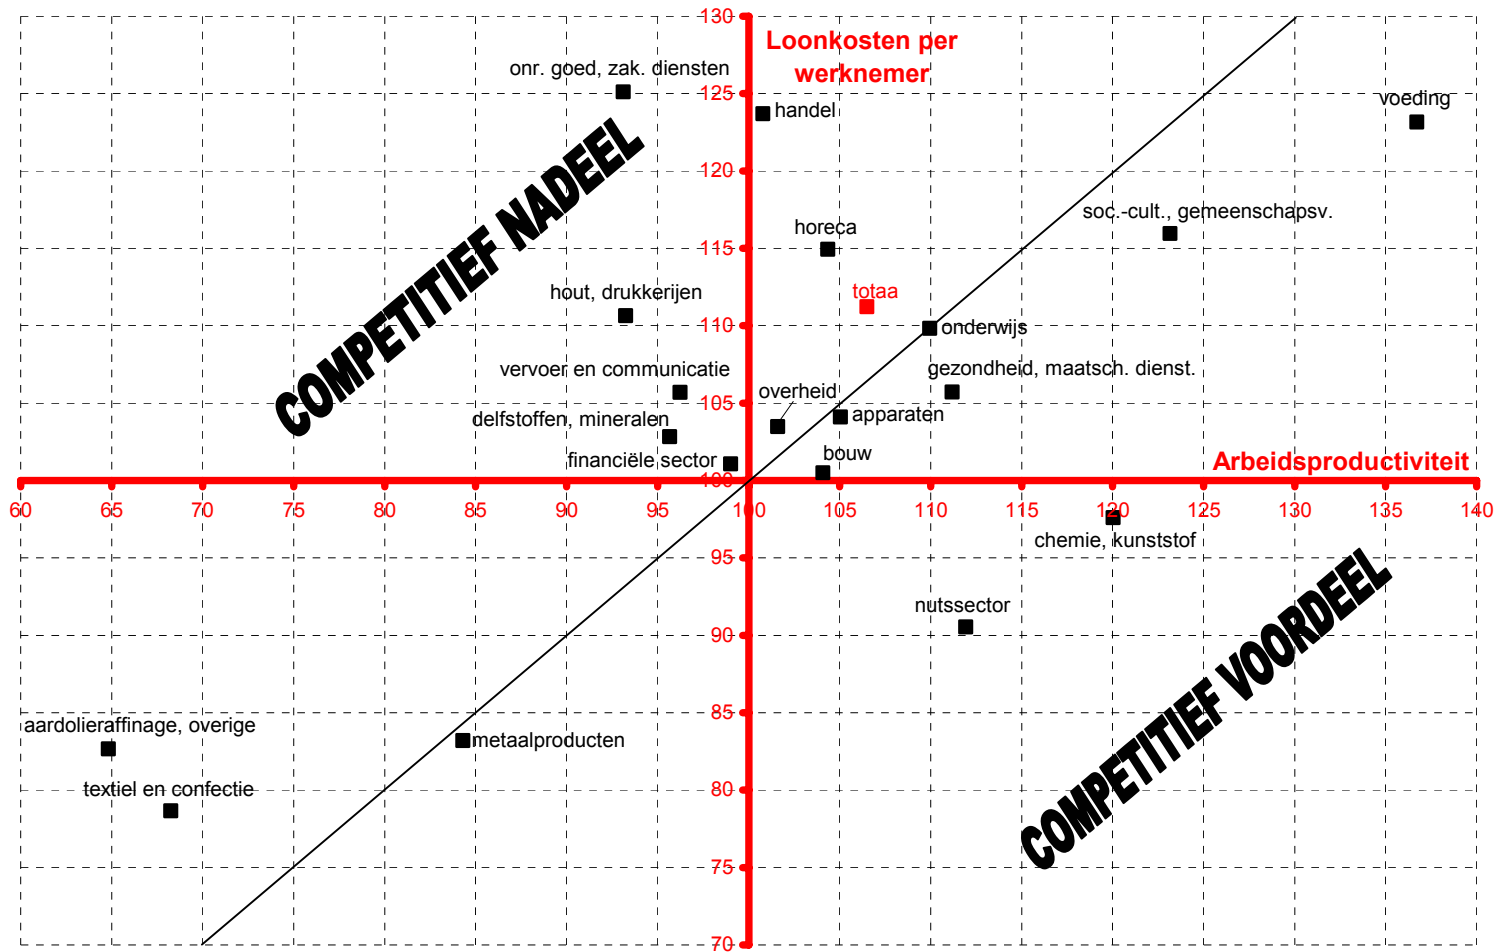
Loonkosten per werknemer

130
125
120
115
110
105
100
95
90
85
80
75
70

Arbeidsproductiviteit

60 65 70 75 80 85 90 95 100 105 110 115 120 125 130 135 140

COMPETITIEF NADEEL

COMPETITIEF VOORDEEL

onr. goed, zak. diensten
handel
voeding
soc.-cult., gemeenschapsv.
horeca
hout, drukkerijen
totaa
onderwijs
vervoer en communicatie
gezondheid, maatsch. dienst.
overheid
apparaten
delfstoffen, mineralen
financiële sector
bouw
chemie, kunststof
nutssector
aardolieraffinage, overige
metaalproducten
textiel en confectie